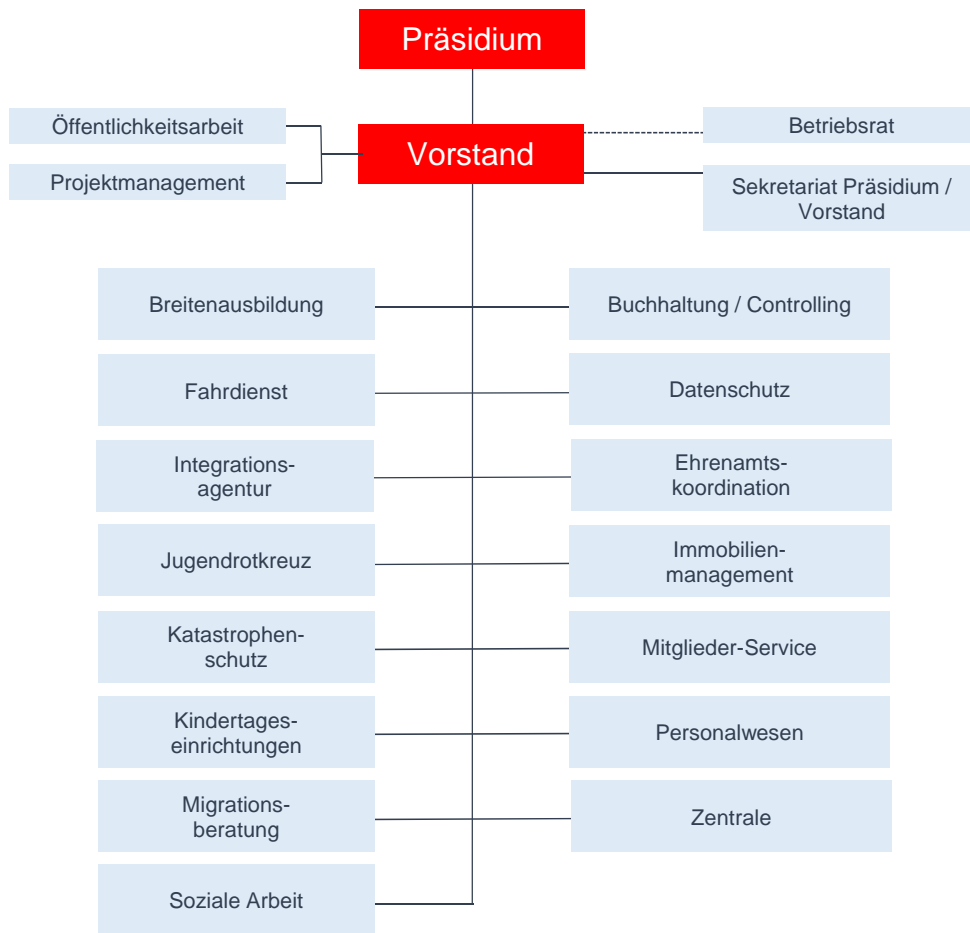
Präsidium

Öffentlichkeitsarbeit

Projektmanagement

Vorstand

Betriebsrat

Sekretariat Präsidium / Vorstand

Breitenausbildung

Buchhaltung / Controlling

Fahrdienst

Datenschutz

Integrationsagentur

Ehrenamtskoordination

Jugendrotkreuz

Immobilienmanagement

Katastrophenschutz

Mitglieder-Service

Kindertageseinrichtungen

Personalwesen

Migrationsberatung

Zentrale

Soziale Arbeit